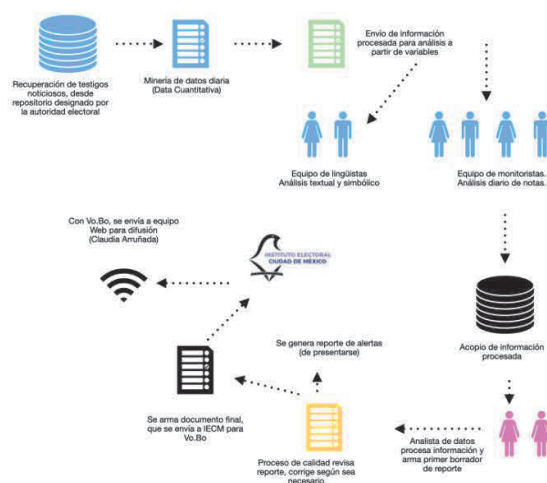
Recuperación de testigos noticiosos, desde repositorio designado por la autoridad electoral

Minería de datos diaria (Data Cuantitativa)

Envío de información procesada para análisis a partir de variables

Equipo de lingüistas Análisis textual y simbólico

Equipo de monitoristas. Análisis diario de notas.

Con Vo.Bo, se envía a equipo Web para difusión (Claudia Arruñada)

INSTITUTO ELECTORAL CIUDAD DE MÉXICO

Acopio de información procesada

Se genera reporte de alertas (de presentarse)

Se arma documento final, que se envía a IECM para Vo.Bo

Analista de datos procesa información y arma primer borrador de reporte

Proceso de calidad revisa reporte, corrige según sea necesario